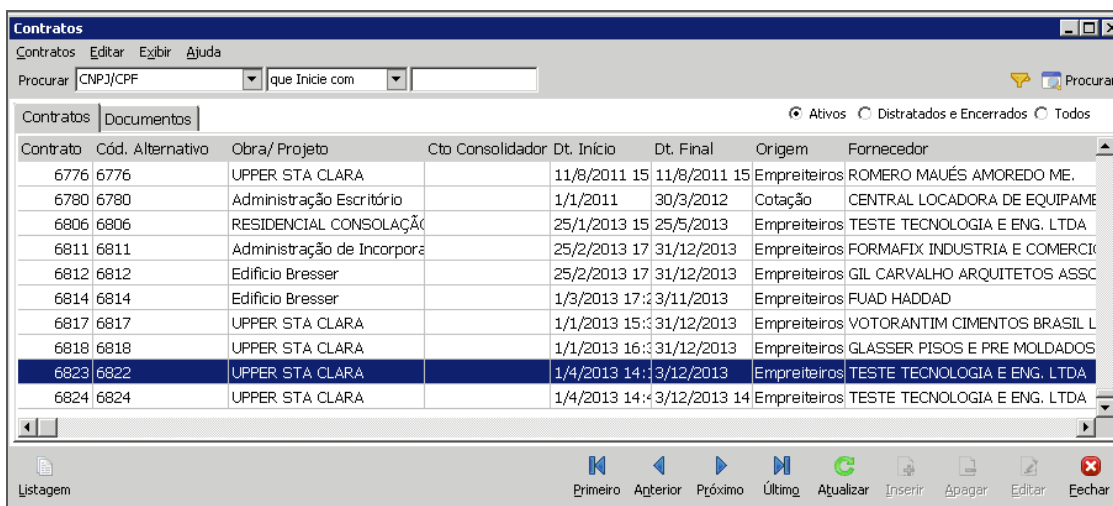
Contratos

Contratos Editar Exibir Ajuda

Procurar CNPJ/CPF | que Inicie com | Procurar

Contratos | Documentos

Ativos Distratados e Encerrados Todos

| Contrato | Cód. Alternativo | Obra/ Projeto | Cto Consolidador | Dt. Início | Dt. Final | Origem | Fornecedor |
|---|---|---|---|---|---|---|---|
| 6776 | 6776 | UPPER STA CLARA | | 11/8/2011 15 | 11/8/2011 15 | Empreiteiros | ROMERO MAUÉS AMOREDO ME. |
| 6780 | 6780 | Administração Escritório | | 1/1/2011 | 30/3/2012 | Cotação | CENTRAL LOCADORA DE EQUIPAME |
| 6806 | 6806 | RESIDENCIAL CONSOLAÇÃ | | 25/1/2013 15 | 25/5/2013 | Empreiteiros | TESTE TECNOLOGIA E ENG. LTDA |
| 6811 | 6811 | Administração de Incorpora | | 25/2/2013 17 | 31/12/2013 | Empreiteiros | FORMAFIX INDUSTRIA E COMERCI |
| 6812 | 6812 | Edificio Bresser | | 25/2/2013 17 | 31/12/2013 | Empreiteiros | GIL CARVALHO ARQUITETOS ASSO |
| 6814 | 6814 | Edificio Bresser | | 1/3/2013 17:2 | 3/11/2013 | Empreiteiros | FUAD HADDAD |
| 6817 | 6817 | UPPER STA CLARA | | 1/1/2013 15:3 | 31/12/2013 | Empreiteiros | VOTORANTIM CIMENTOS BRASIL L |
| 6818 | 6818 | UPPER STA CLARA | | 1/1/2013 16:3 | 31/12/2013 | Empreiteiros | GLASSER PISOS E PRE MOLDADOS |
| 6823 | 6822 | UPPER STA CLARA | | 1/4/2013 14:1 | 3/12/2013 | Empreiteiros | TESTE TECNOLOGIA E ENG. LTDA |
| 6824 | 6824 | UPPER STA CLARA | | 1/4/2013 14:4 | 3/12/2013 14 | Empreiteiros | TESTE TECNOLOGIA E ENG. LTDA |

Listagem

Primeiro Anterior Próximo Último Atualizar Inserir Apagar Editar Fechar